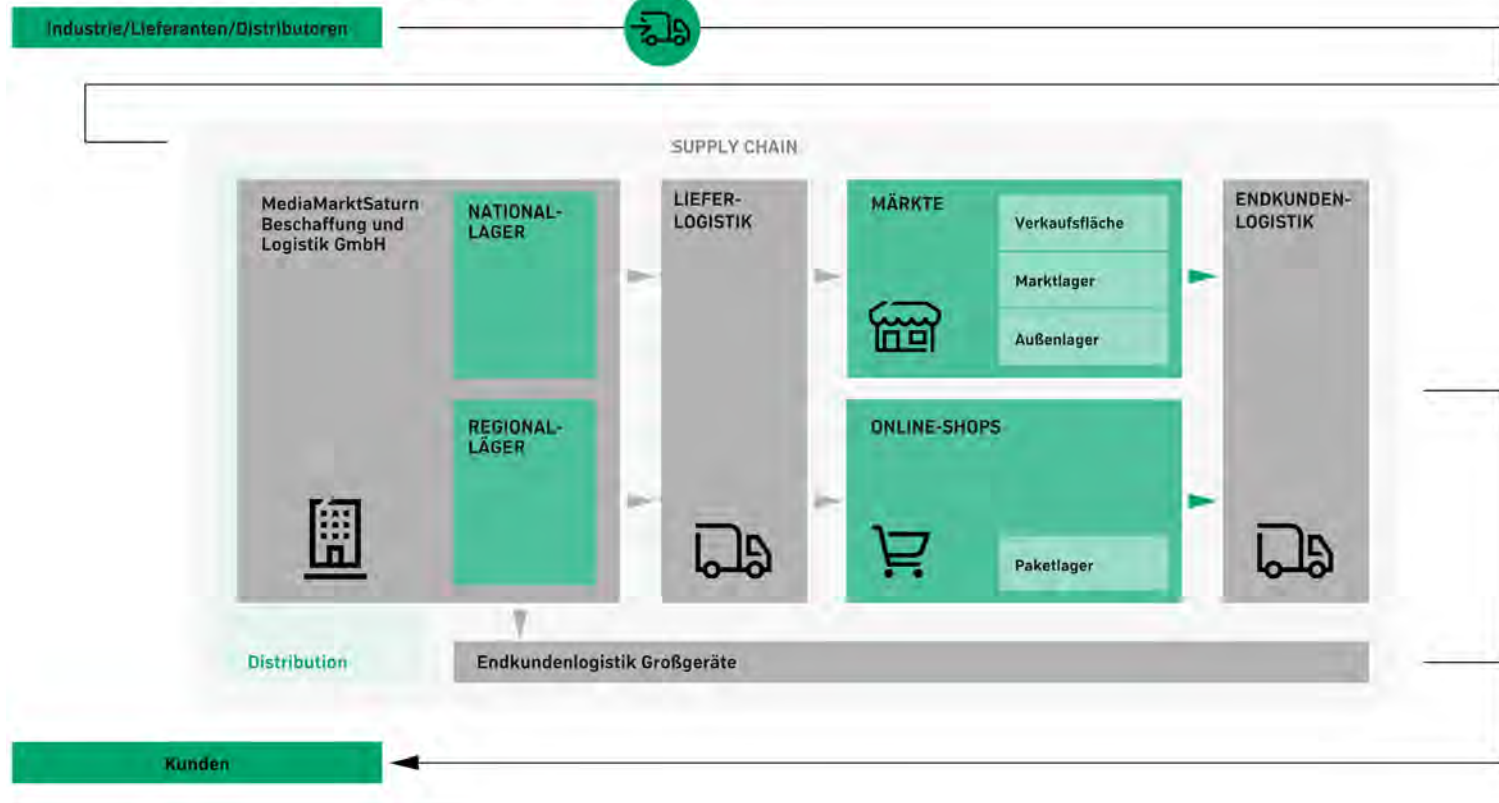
Industrie/Lieferanten/Distributoren

SUPPLY CHAIN

MediaMarktSaturn Beschaffung und Logistik GmbH

NATIONAL-LAGER

REGIONAL-LÄGER

LIEFER-LOGISTIK

MÄRKTE

Verkaufsfläche

Marktlager

Außenlager

ONLINE-SHOPS

Paketlager

ENDKUNDEN-LOGISTIK

Distribution

Endkundenlogistik Großgeräte

Kunden